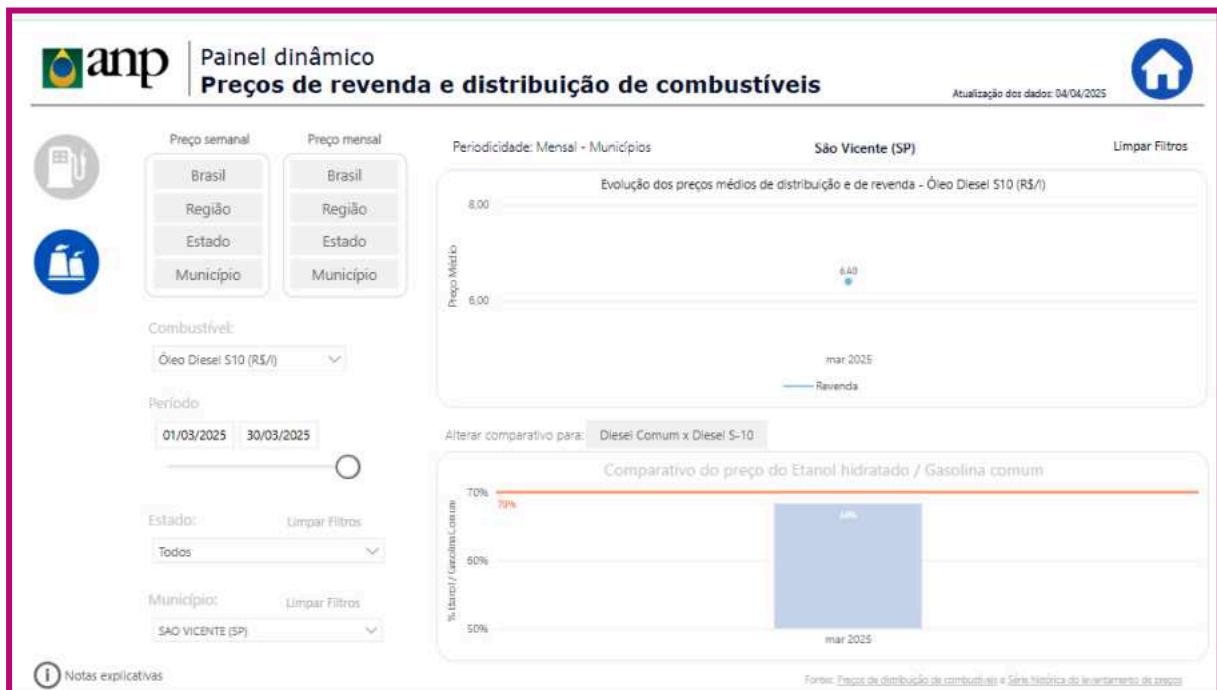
anp

Painel dinâmico
Preços de revenda e distribuição de combustíveis

Atualização dos dados: 04/04/2025

Preço semanal
Brasil
Região
Estado
Município

Preço mensal
Brasil
Região
Estado
Município

Combustível:
Óleo Diesel S10 (R$/l)

Período
01/03/2025 30/03/2025

Estado: Limpar Filtros
Todos

Município: Limpar Filtros
SAO VICENTE (SP)

Notas explicativas

Periodicidade: Mensal - Municípios
São Vicente (SP)
Limpar Filtros

Evolução dos preços médios de distribuição e de revenda - Óleo Diesel S10 (R$/l)
8,00
Preço Médio
6,40
6,00
mar 2025
Ravenda

Alterar comparativo para: Diesel Comum x Diesel S-10

Comparativo do preço do Etanol hidratado / Gasolina comum
70%
70%
% Etanol / Gasolina Comum
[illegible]
60%
50%
mar 2025

Fonte: Preços de distribuição de combustíveis e Série histórica do levantamento de preços